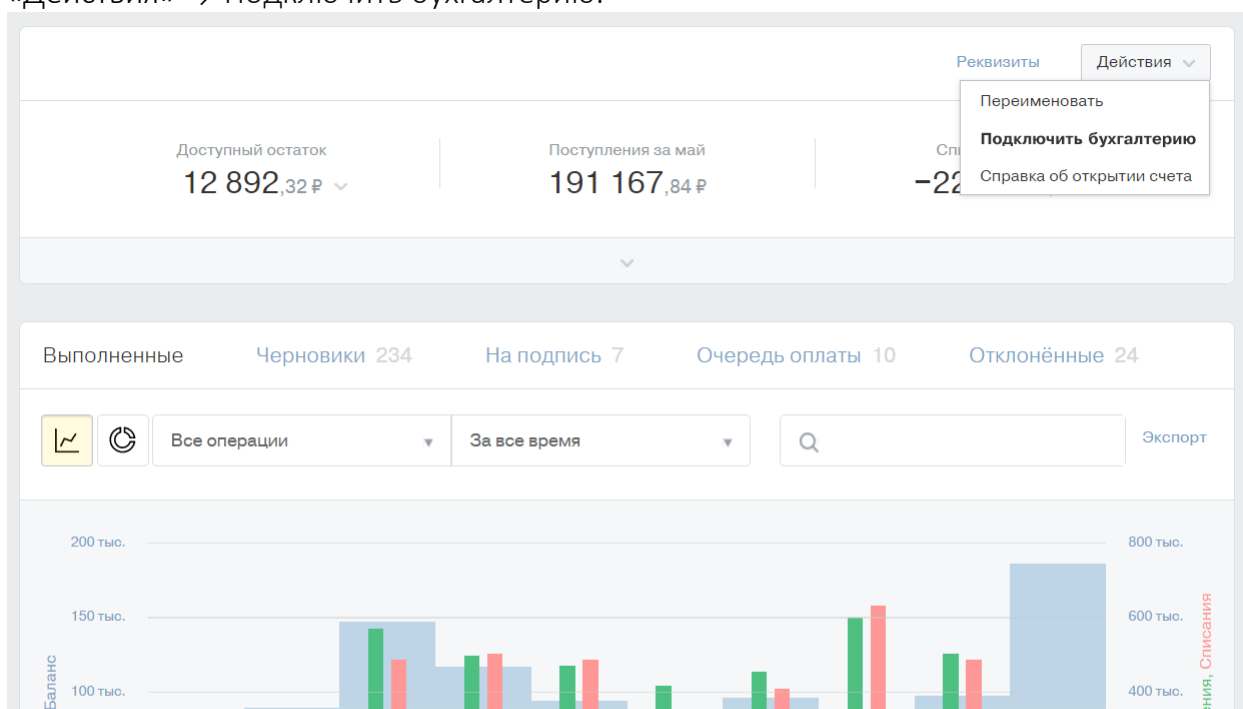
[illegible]

Реквизиты Действия

Переименовать
Подключить бухгалтерию
Справка об открытии счета

Доступный остаток
12 892,32 ₽

Поступления за май
191 167,84 ₽

Спи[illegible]
−22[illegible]

Выполненные Черновики 234 На подпись 7 Очередь оплаты 10 Отклонённые 24

Все операции
За все время
Экспорт

200 тыс.
150 тыс.
100 тыс.
Баланс

800 тыс.
600 тыс.
400 тыс.
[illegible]ния, Списания